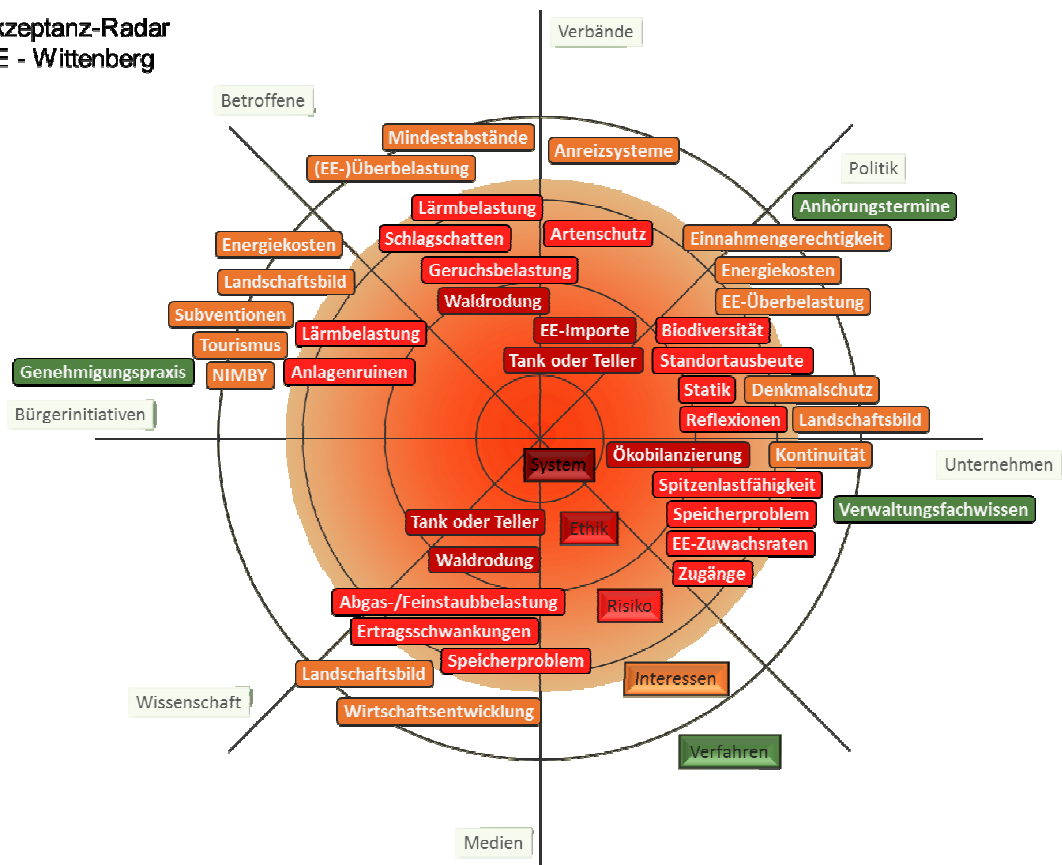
kzeptanz-Radar
E - Wittenberg

Verbände
Betroffene
Politik
Mindestabstände
Anreizsysteme
(EE-)Überbelastung
Anhörungstermine
Lärmbelastung
Schlagschatten
Artenschutz
Einnahmengerechtigkeit
Energiekosten
Geruchsbelastung
Energiekosten
Landschaftsbild
Waldrodung
EE-Überbelastung
Subventionen
Lärmbelastung
EE-Importe
Biodiversität
Tourismus
Tank oder Teller
Standortausbeute
Genehmigungspraxis
NIMBY
Anlagenruinen
Statik
Denkmalschutz
Bürgerinitiativen
Reflexionen
Landschaftsbild
Ökobilanzierung
Kontinuität
System
Unternehmen
Spitzenlastfähigkeit
Verwaltungsfachwissen
Tank oder Teller
Ethik
Speicherproblem
EE-Zuwachsraten
Waldrodung
Zugänge
Abgas-/Feinstaubbelastung
Risiko
Ertragsschwankungen
Speicherproblem
Landschaftsbild
Interessen
Wissenschaft
Wirtschaftsentwicklung
Verfahren
Medien